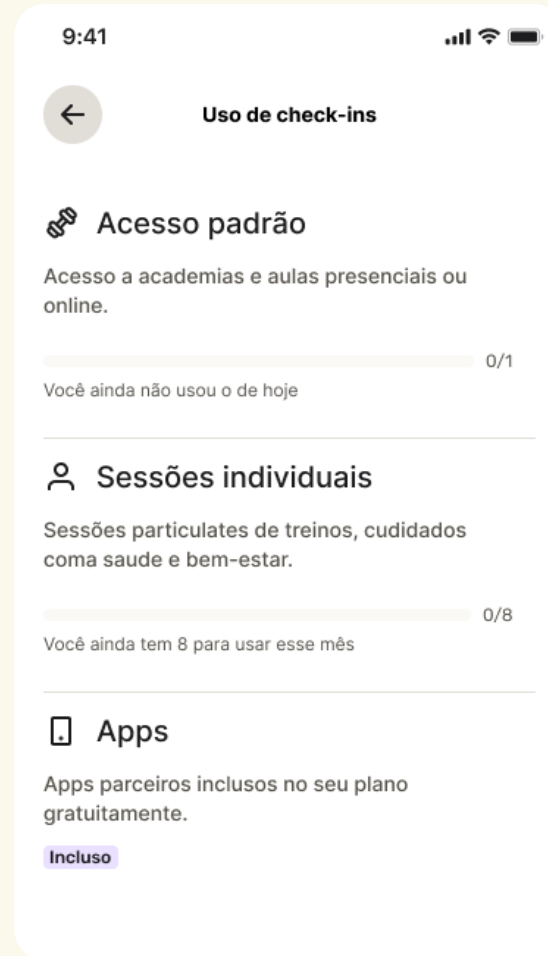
9:41

Uso de check-ins

Acesso padrão

Acesso a academias e aulas presenciais ou online.

0/1

Você ainda não usou o de hoje

Sessões individuais

Sessões particulates de treinos, cudidados coma saude e bem-estar.

0/8

Você ainda tem 8 para usar esse mês

Apps

Apps parceiros inclusos no seu plano gratuitamente.

Incluso